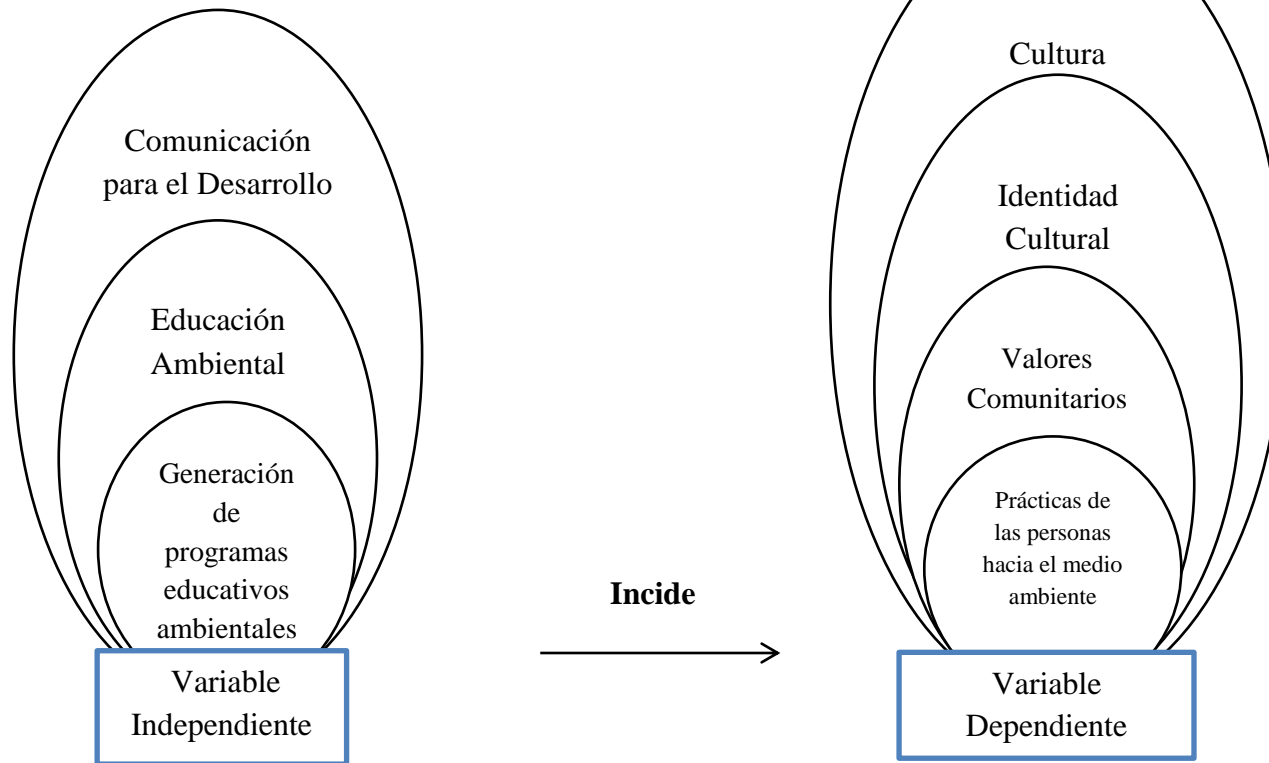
Comunicación para el Desarrollo

Educación Ambiental

Generación de programas educativos ambientales

Variable Independiente

Incide

Cultura

Identidad Cultural

Valores Comunitarios

Prácticas de las personas hacia el medio ambiente

Variable Dependiente